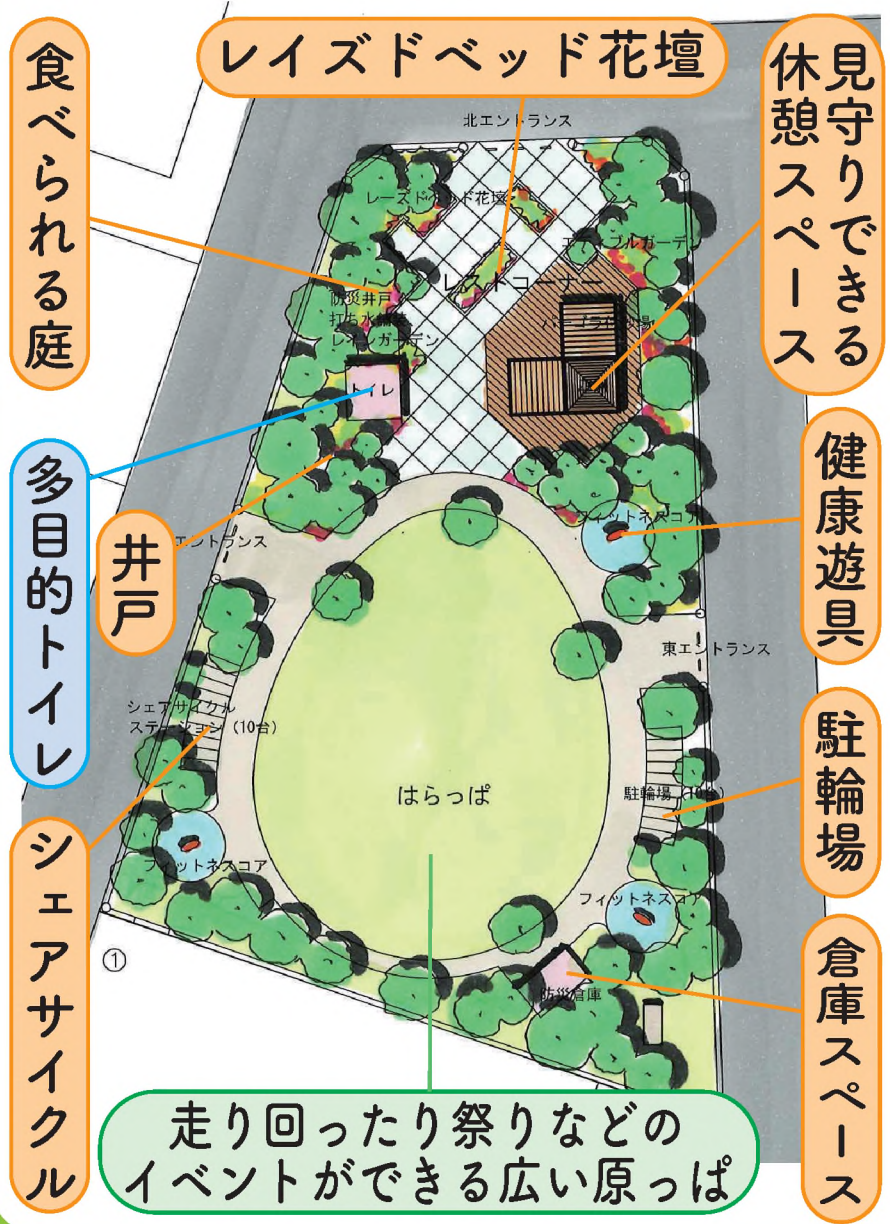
食べられる庭

レイズドベッド花壇

見守りできる休憩スペース

北エントランス

レーズドベッド花壇

エディブルガーデン

レストコーナー

防災井戸
打ち水体験
レインガーデン

パーゴラ広場

トイレ

多目的トイレ

井戸

エントランス

フィットネスコア

健康遊具

東エントランス

シェアサイクルステーション（10台）

はらっぱ

駐輪場（10台）

駐輪場

シェアサイクル

フィットネスコア

フィットネスコア

①

防災倉庫

倉庫スペース

走り回ったり祭りなどのイベントができる広い原っぱ